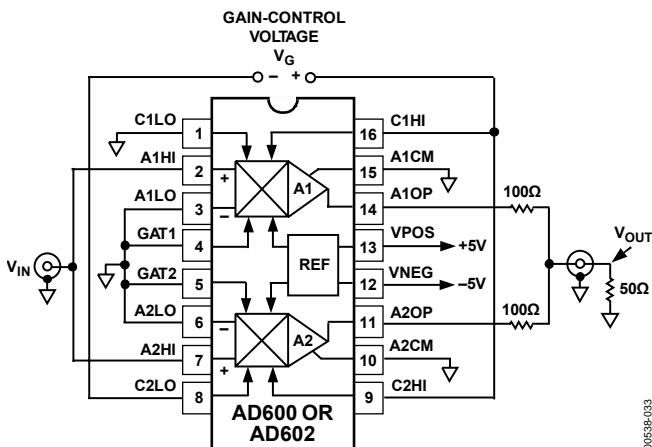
GAIN-CONTROL VOLTAGE
$V_G$
– +
C1LO 1
A1HI 2
A1LO 3
GAT1 4
GAT2 5
A2LO 6
A2HI 7
C2LO 8
16 C1HI
15 A1CM
14 A1OP
13 VPOS +5V
12 VNEG –5V
11 A2OP
10 A2CM
9 C2HI
+
–
A1
REF
–
+
A2
$V_{IN}$
100Ω
100Ω
$V_{OUT}$
50Ω
AD600 OR AD602
00538-033